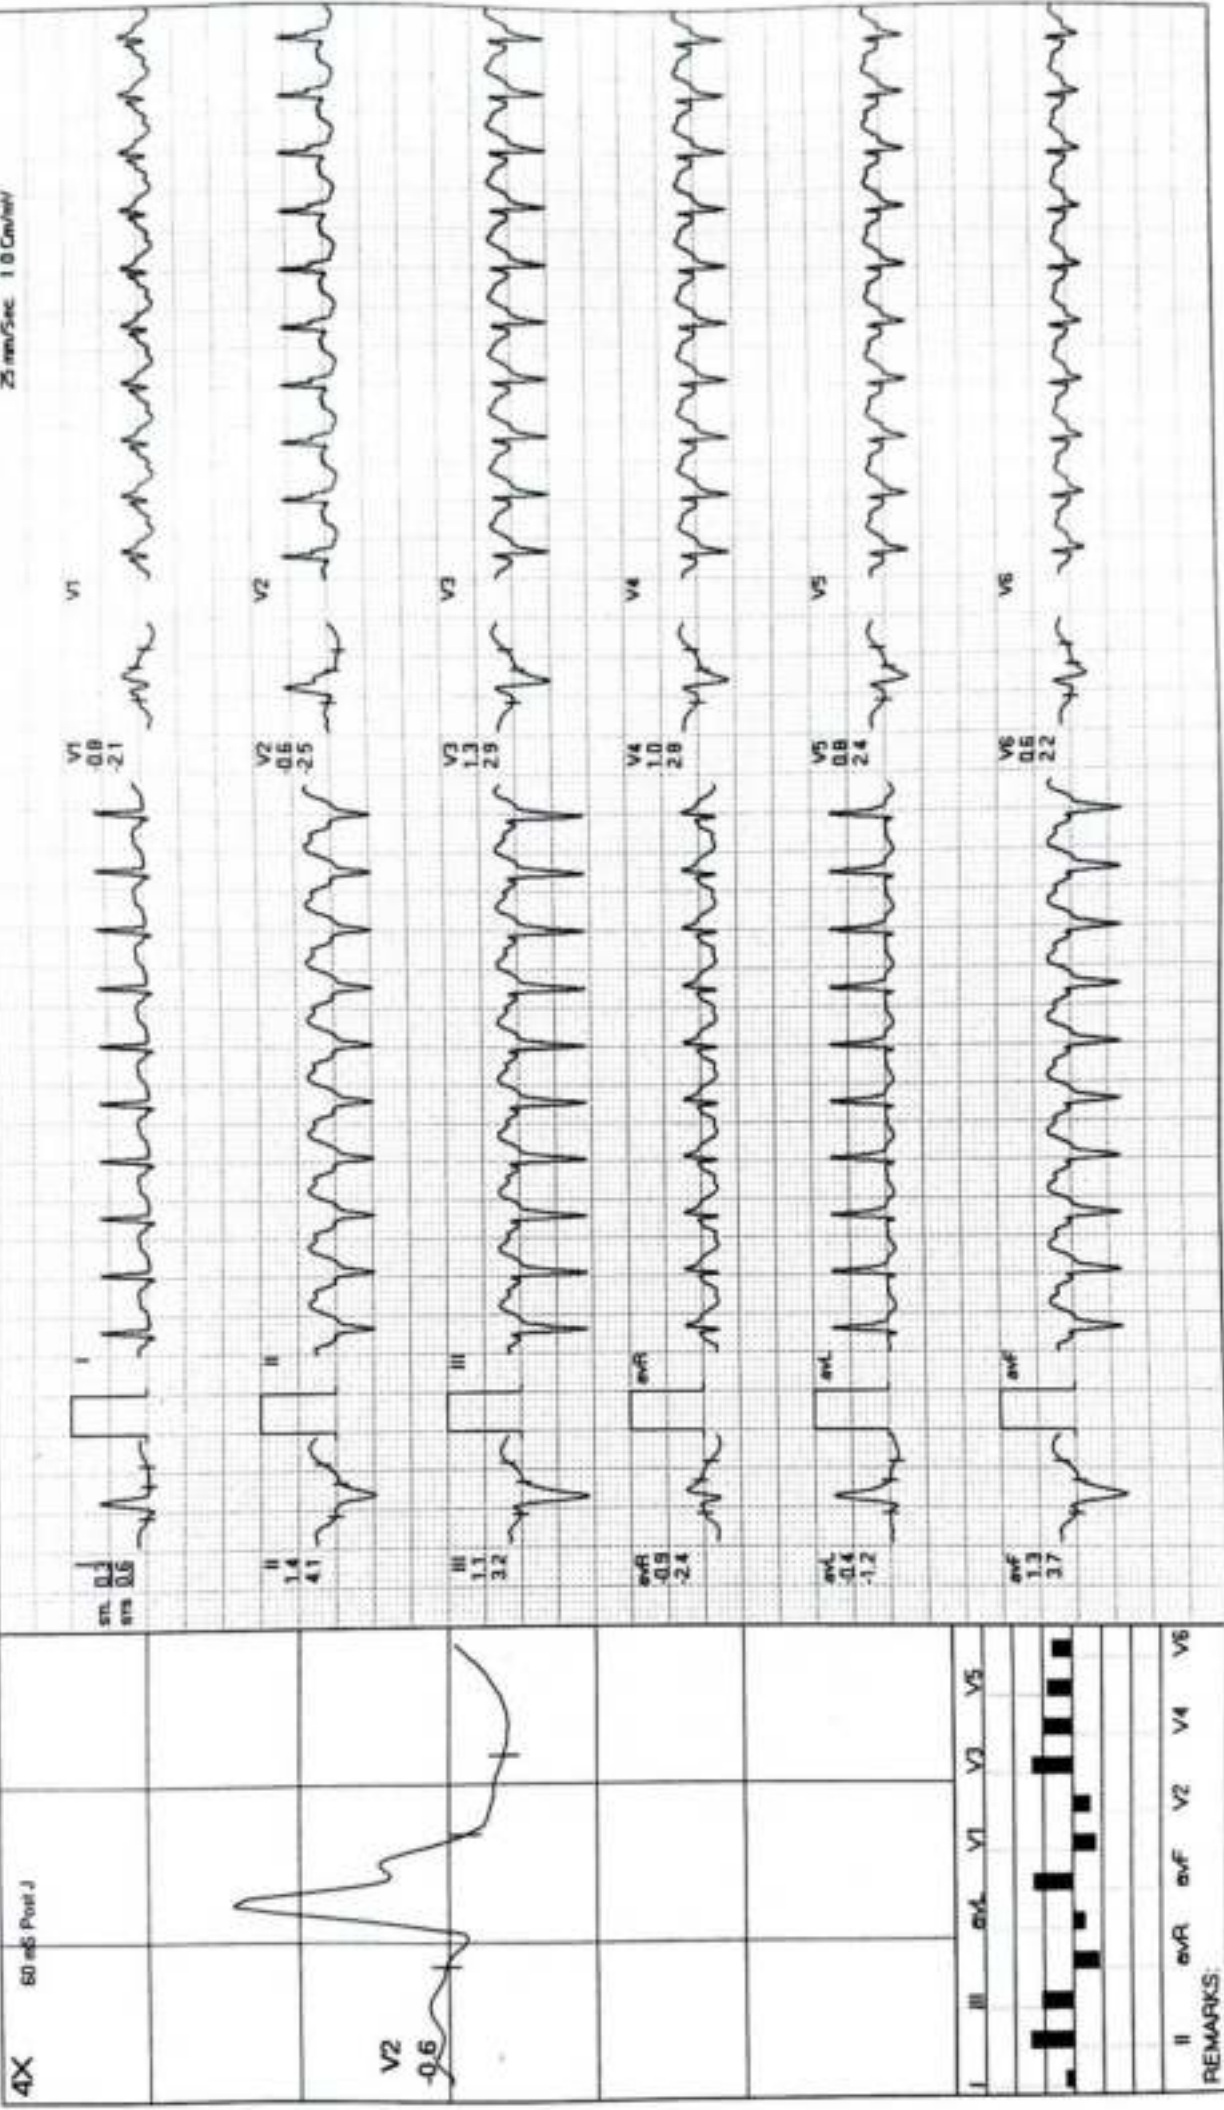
4X
60 mS Post J
25 mm/Sec 1.0 Cm/mV
V2
0.6
I II III aVR aVL V1 V2 V3 V4 V5 V6
I II III aVR aVL aVF V1 V2 V3 V4 V5 V6
REMARKS:
I
sm 0.3
sms 0.6
II
1.4
4.1
III
1.1
3.2
aVR
-0.9
-2.4
aVL
-0.4
-1.2
aVF
1.3
3.7
I
II
III
aVR
aVL
aVF
V1
0.8
-2.1
V2
0.5
-2.5
V3
1.3
2.9
V4
1.0
2.8
V5
0.8
2.4
V6
0.6
2.2
V1
V2
V3
V4
V5
V6